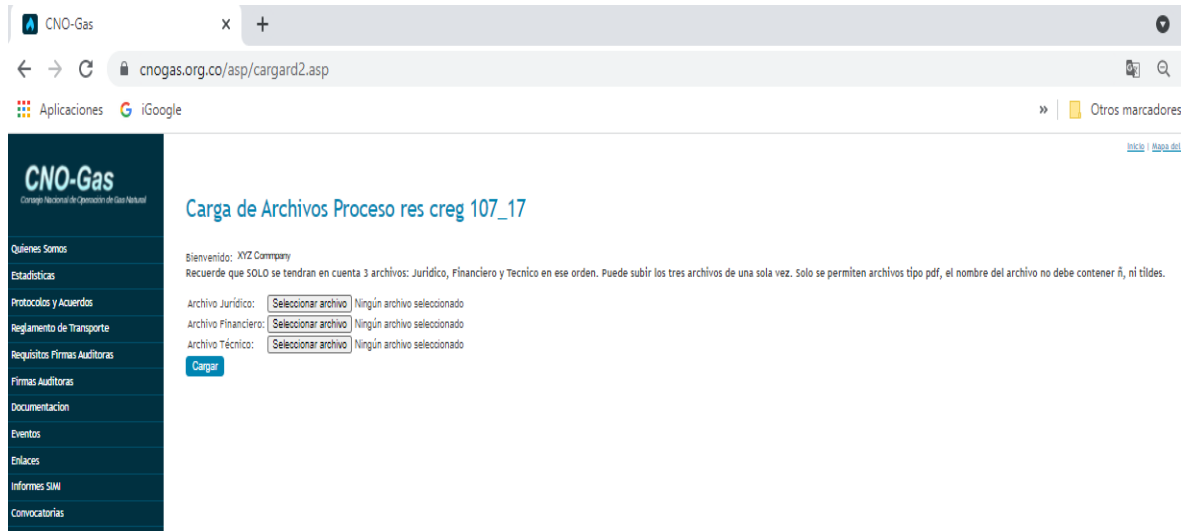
CNO-Gas

cnogas.org.co/asp/cargard2.asp

Aplicaciones G iGoogle

» Otros marcadores

Inicio | Mapa del

CNO-Gas
Consejo Nacional de Operación de Gas Natural

Quienes Somos
Estadisticas
Protocolos y Acuerdos
Reglamento de Transporte
Requisitos Firmas Auditoras
Firmas Auditoras
Documentacion
Eventos
Enlaces
Informes SIMI
Convocatorias

Carga de Archivos Proceso res creg 107_17

Bienvenido: XYZ Commpany
Recuerde que SOLO se tendran en cuenta 3 archivos: Juridico, Financiero y Tecnico en ese orden. Puede subir los tres archivos de una sola vez. Solo se permiten archivos tipo pdf, el nombre del archivo no debe contener ñ, ni tildes.

Archivo Jurídico: Seleccionar archivo Ningún archivo seleccionado
Archivo Financiero: Seleccionar archivo Ningún archivo seleccionado
Archivo Técnico: Seleccionar archivo Ningún archivo seleccionado
Cargar